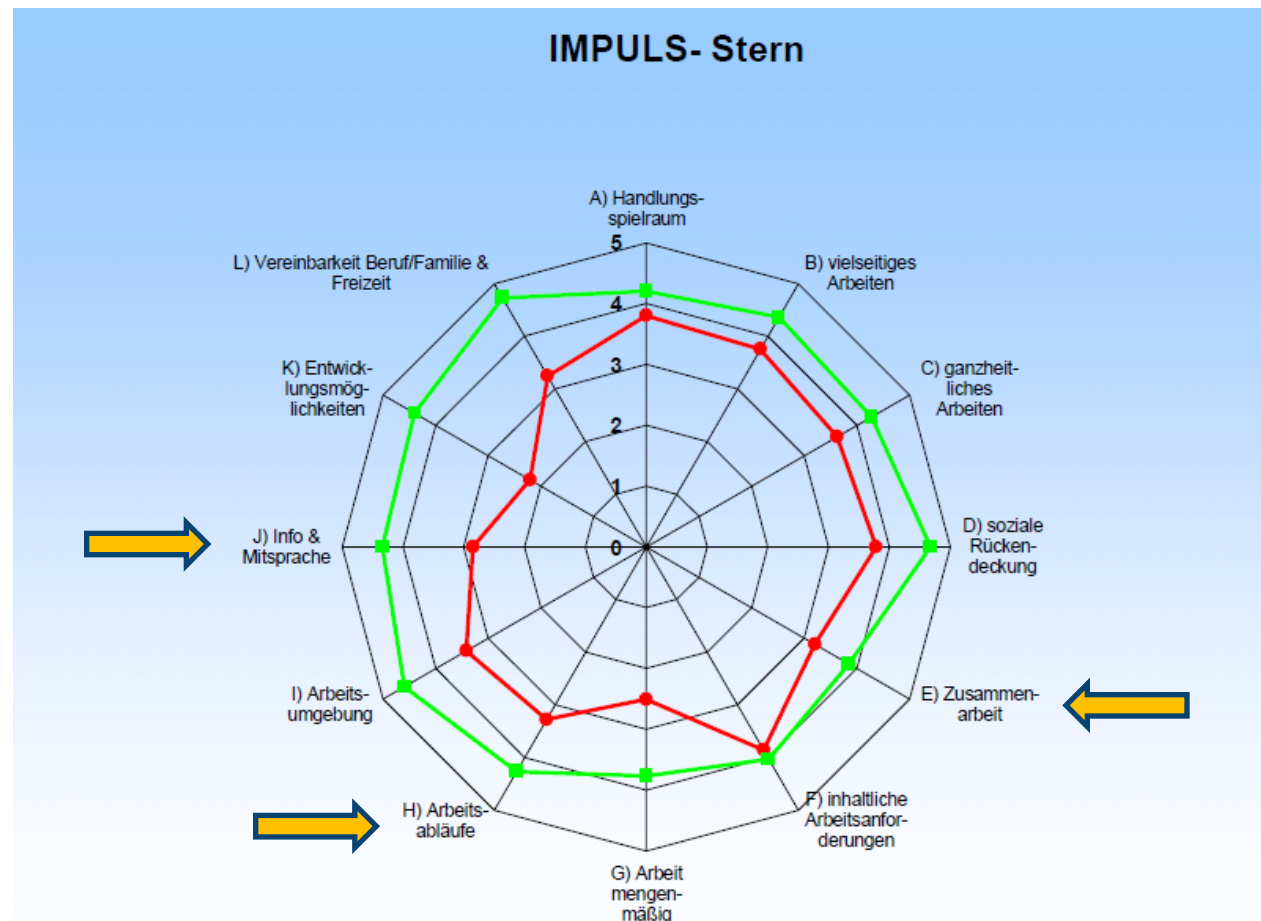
IMPULS- Stern

A) Handlungsspielraum

5
4
3
2
1
0

B) vielseitiges Arbeiten

C) ganzheitliches Arbeiten

D) soziale Rückendeckung

E) Zusammenarbeit

F) inhaltliche Arbeitsanforderungen

G) Arbeit mengenmäßig

H) Arbeitsabläufe

I) Arbeitsumgebung

J) Info & Mitsprache

K) Entwicklungsmöglichkeiten

L) Vereinbarkeit Beruf/Familie & Freizeit